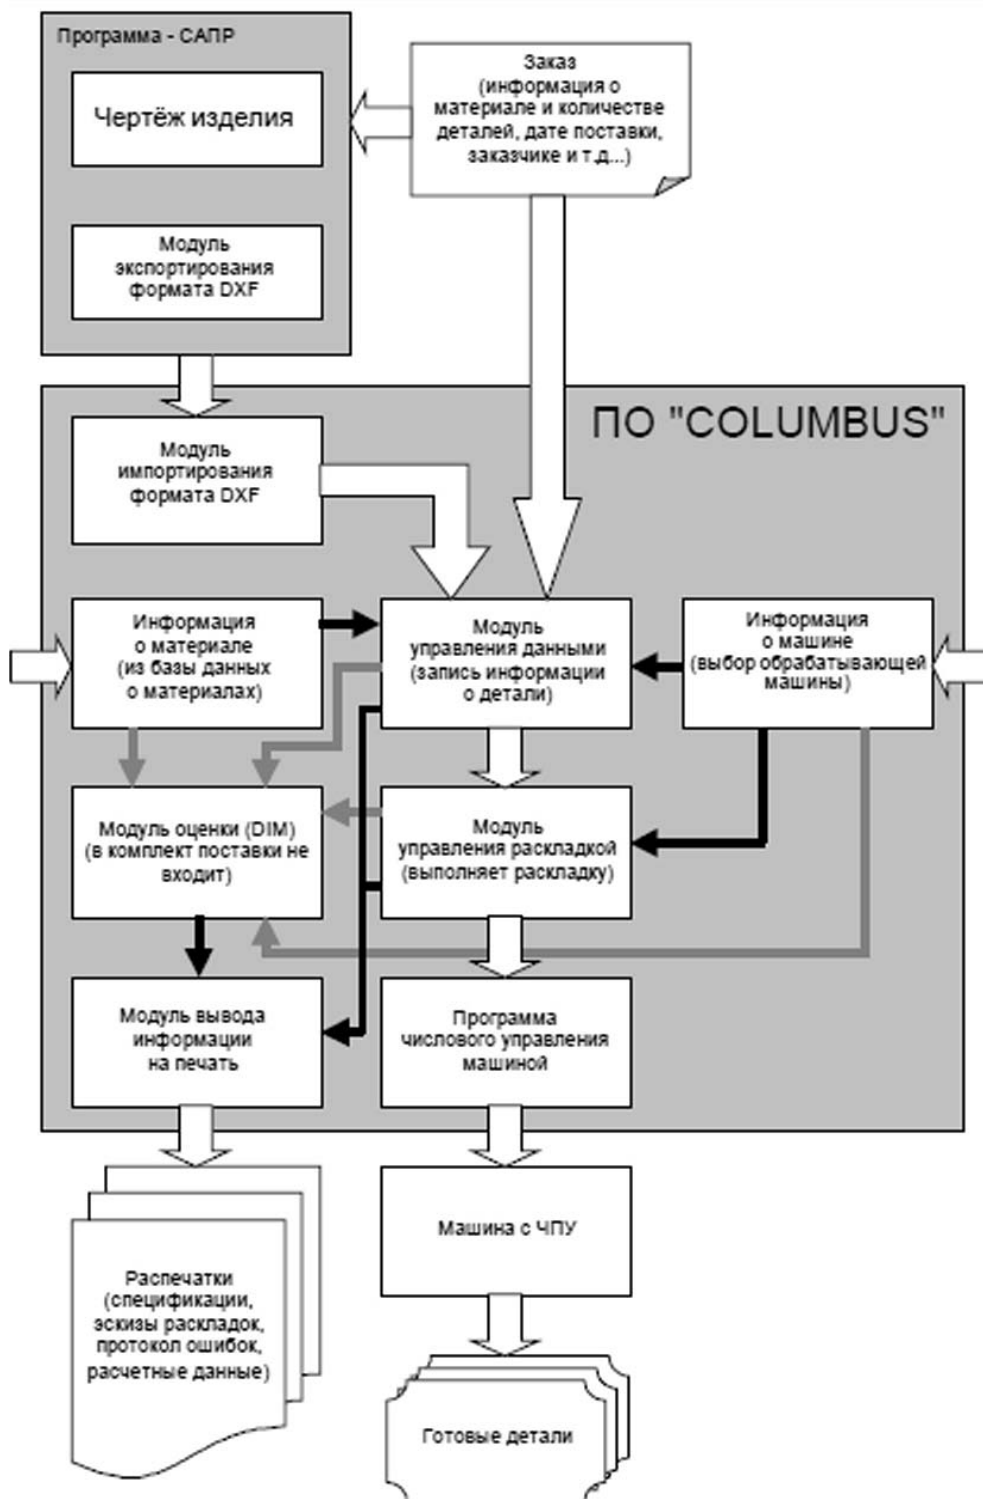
Программа - САПР

Чертёж изделия

Модуль экспортирования формата DXF

Заказ (информация о материале и количестве деталей, дате поставки, заказчике и т.д...)

ПО "COLUMBUS"

Модуль импортирования формата DXF

Информация о материале (из базы данных о материалах)

Модуль управления данными (запись информации о детали)

Информация о машине (выбор обрабатывающей машины)

Модуль оценки (DIM) (в комплект поставки не входит)

Модуль управления раскладкой (выполняет раскладку)

Модуль вывода информации на печать

Программа числового управления машиной

Распечатки (спецификации, эскизы раскладок, протокол ошибок, расчетные данные)

Машина с ЧПУ

Готовые детали